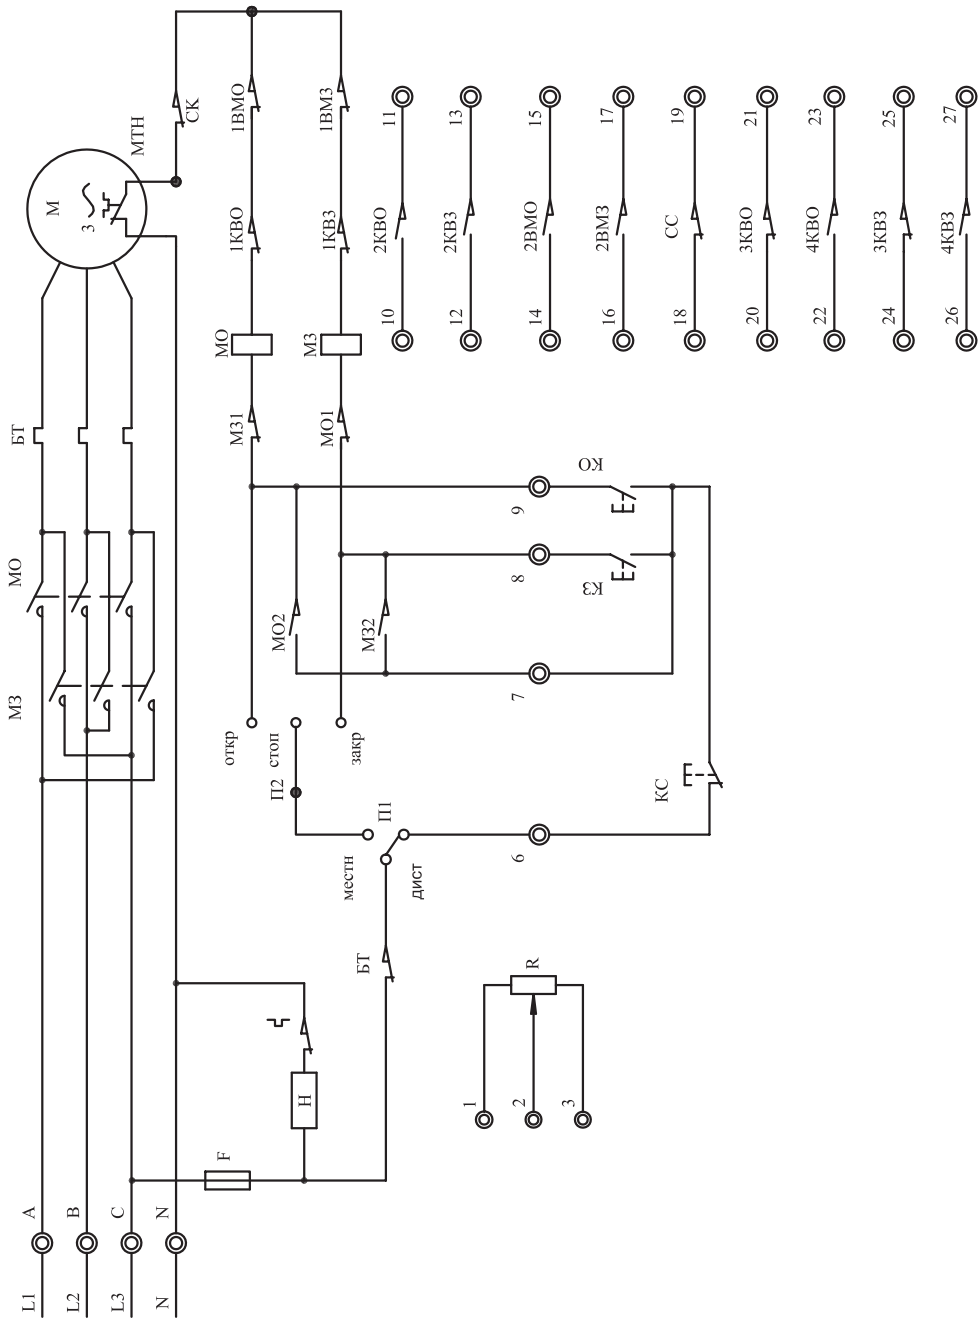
L1
L2
L3
N
A
B
C
N
F
H
БТ
местн
дист
П1
П2
стоп
откр
закр
6
7
8
9
КС
КЗ
КО
МО2
МЗ2
МЗ1
МО1
МО
МЗ
1КВО
1КВЗ
1ВМО
1ВМЗ
СК
МТН
М
3
БТ
МО
МЗ
R
1
2
3
10
11
2КВО
12
13
2КВЗ
14
15
2ВМО
16
17
2ВМЗ
18
19
СС
20
21
3КВО
22
23
4КВО
24
25
3КВЗ
26
27
4КВЗ